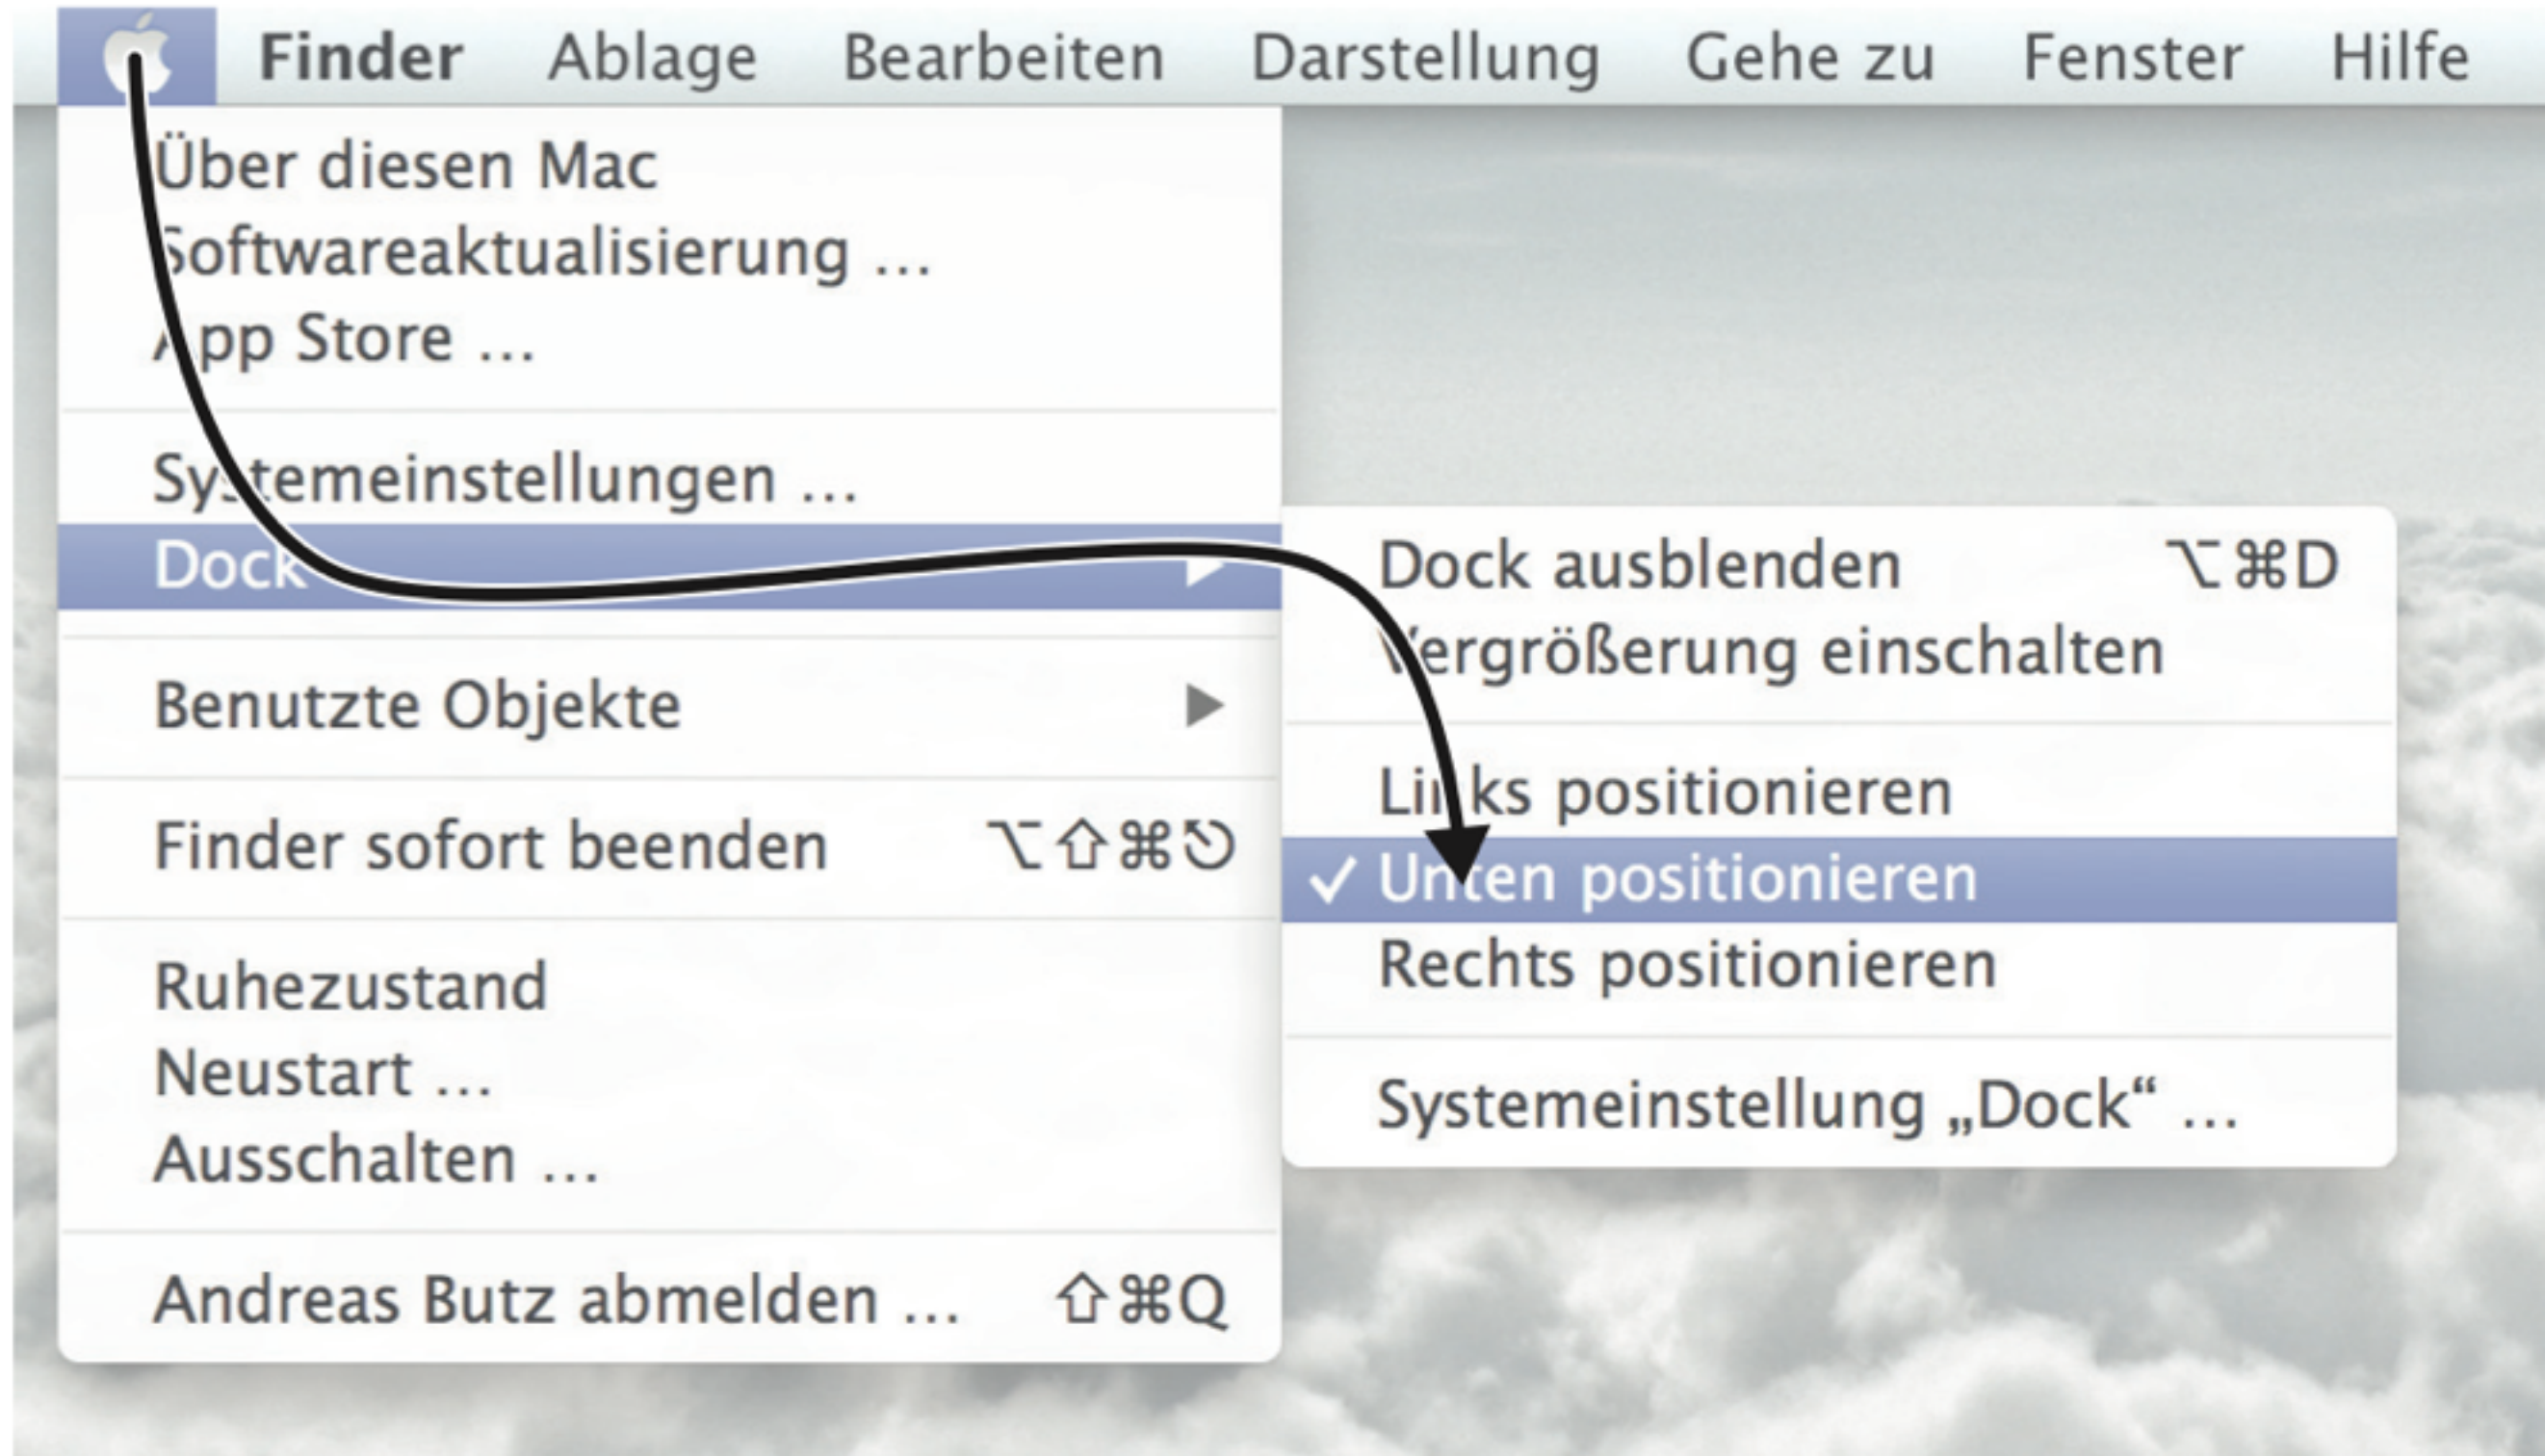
Finder Ablage Bearbeiten Darstellung Gehe zu Fenster Hilfe

Über diesen Mac
Softwareaktualisierung ...
App Store ...

Systemeinstellungen ...
Dock

Benutzte Objekte

Finder sofort beenden ⌥⇧⌘⎋

Ruhezustand
Neustart ...
Ausschalten ...

Andreas Butz abmelden ... ⇧⌘Q

Dock ausblenden ⌥⌘D
Vergrößerung einschalten

Links positionieren
✓ Unten positionieren
Rechts positionieren

Systemeinstellung „Dock“ ...